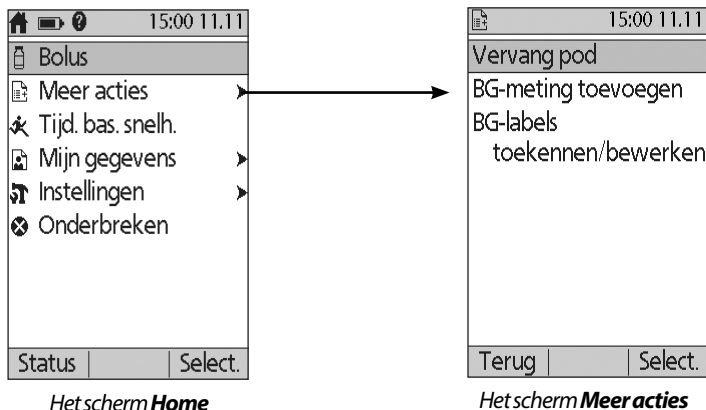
15:00 11.11
Bolus
Meer acties
Tijd. bas. snelh.
Mijn gegevens
Instellingen
Onderbreken
Status | | Select.

Het scherm **Home**

15:00 11.11
Vervang pod
BG-meting toevoegen
BG-labels toekennen/bewerken
Terug | | Select.

Het scherm **Meer acties**